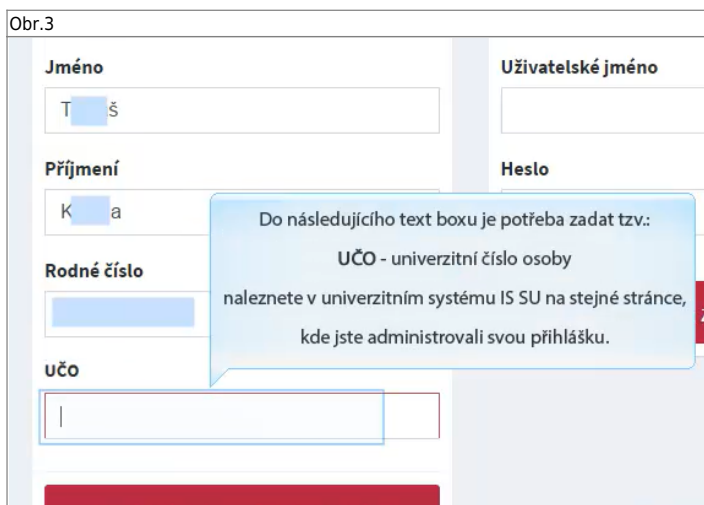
Obr.3

Jméno

T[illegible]š

Příjmení

K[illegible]a

Rodné číslo

UČO

Uživatelské jméno

Heslo

Do následujícího text boxu je potřeba zadat tzv.:

UČO - univerzitní číslo osoby

naleznete v univerzitním systému IS SU na stejné stránce,

kde jste administrovali svou přihlášku.